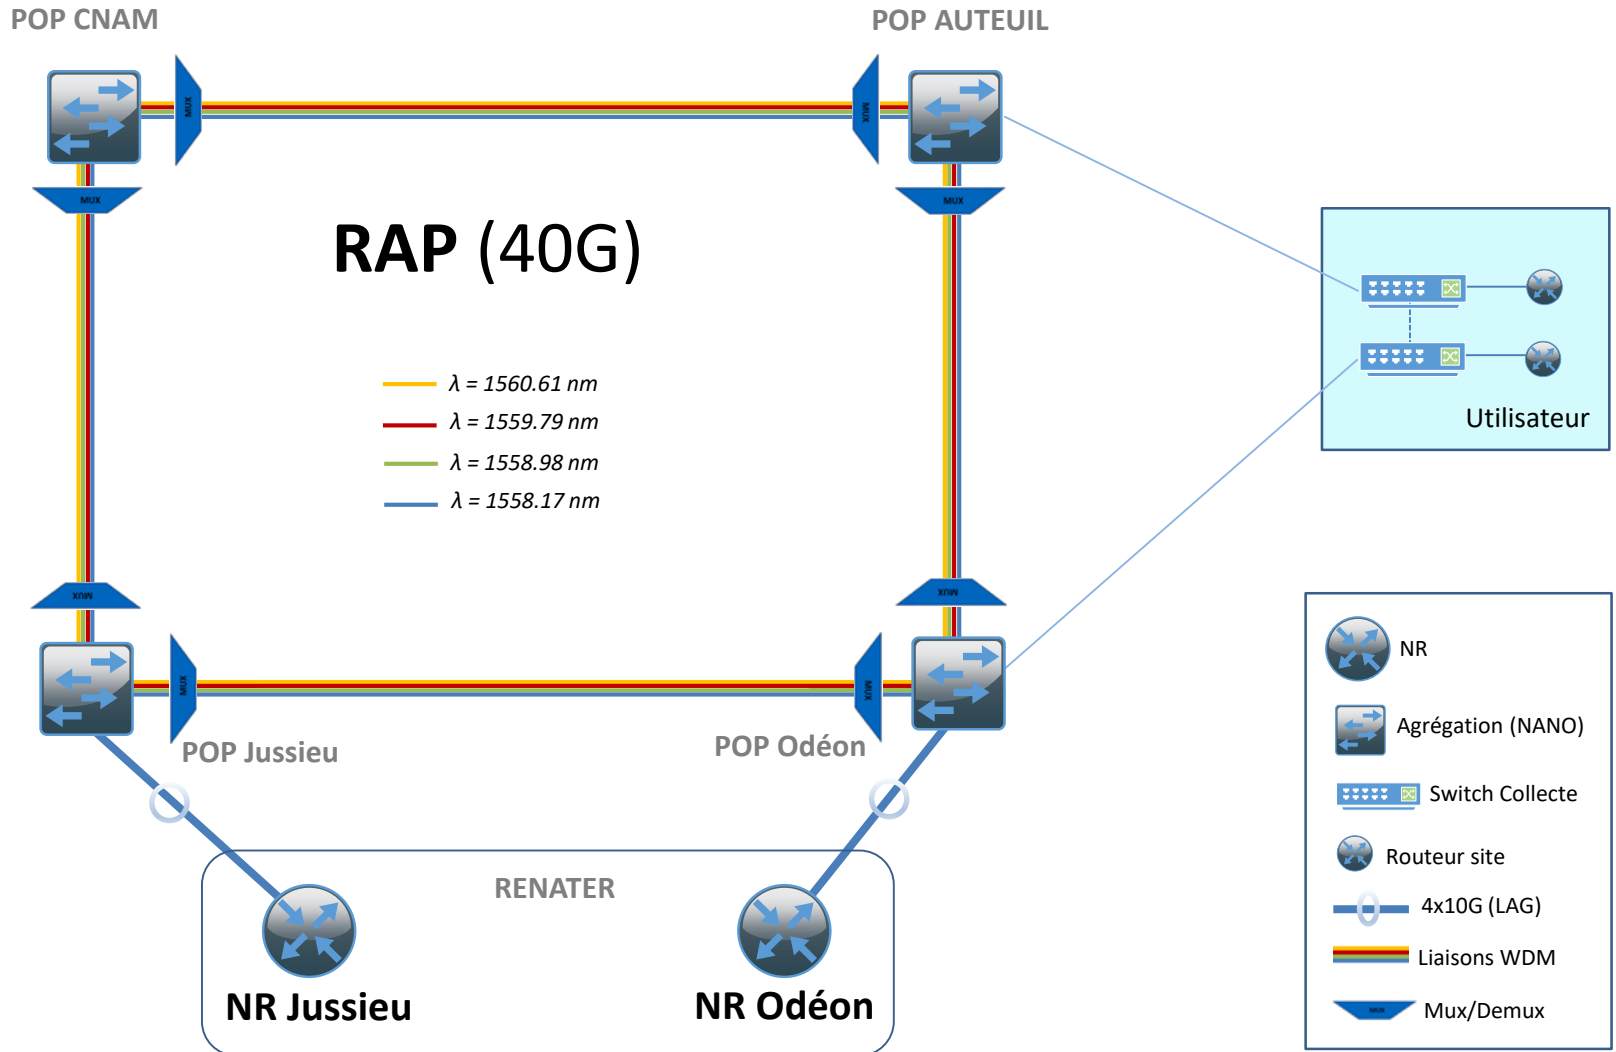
POP CNAM

POP AUTEUIL

MUX

MUX

MUX

MUX

RAP (40G)

$\lambda$ = 1560.61 nm
$\lambda$ = 1559.79 nm
$\lambda$ = 1558.98 nm
$\lambda$ = 1558.17 nm

Utilisateur

MUX

MUX

MUX

MUX

POP Jussieu

POP Odéon

RENATER

NR Jussieu

NR Odéon

NR
Agrégation (NANO)
Switch Collecte
Routeur site
4x10G (LAG)
Liaisons WDM
Mux/Demux